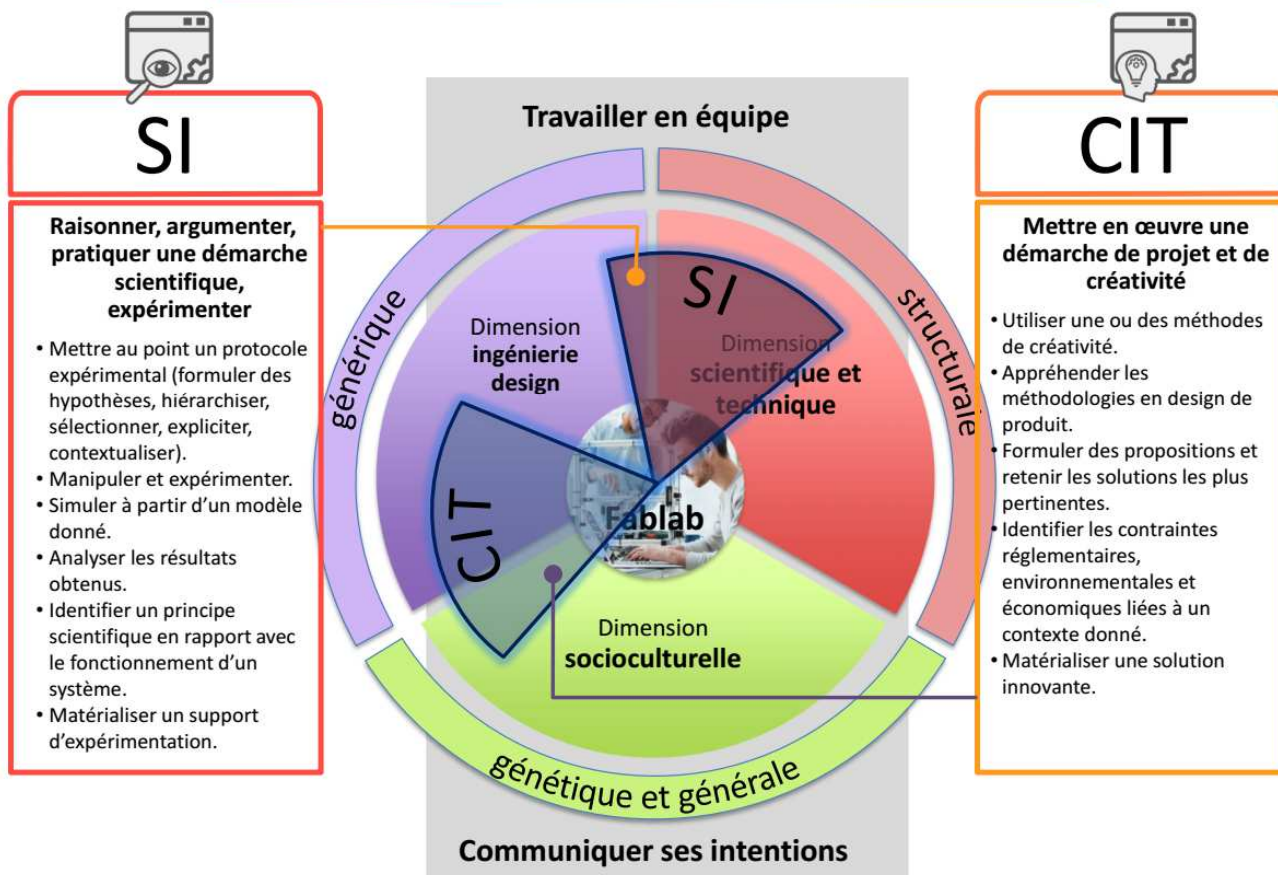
SI

Raisonner, argumenter, pratiquer une démarche scientifique, expérimenter

• Mettre au point un protocole expérimental (formuler des hypothèses, hiérarchiser, sélectionner, expliciter, contextualiser).
• Manipuler et expérimenter.
• Simuler à partir d'un modèle donné.
• Analyser les résultats obtenus.
• Identifier un principe scientifique en rapport avec le fonctionnement d'un système.
• Matérialiser un support d'expérimentation.

Travailler en équipe

générique

structurale

Dimension ingénierie design

SI

Dimension scientifique et technique

CIT

Fablab

Dimension socioculturelle

génétique et générale

Communiquer ses intentions

CIT

Mettre en œuvre une démarche de projet et de créativité

• Utiliser une ou des méthodes de créativité.
• Appréhender les méthodologies en design de produit.
• Formuler des propositions et retenir les solutions les plus pertinentes.
• Identifier les contraintes réglementaires, environnementales et économiques liées à un contexte donné.
• Matérialiser une solution innovante.